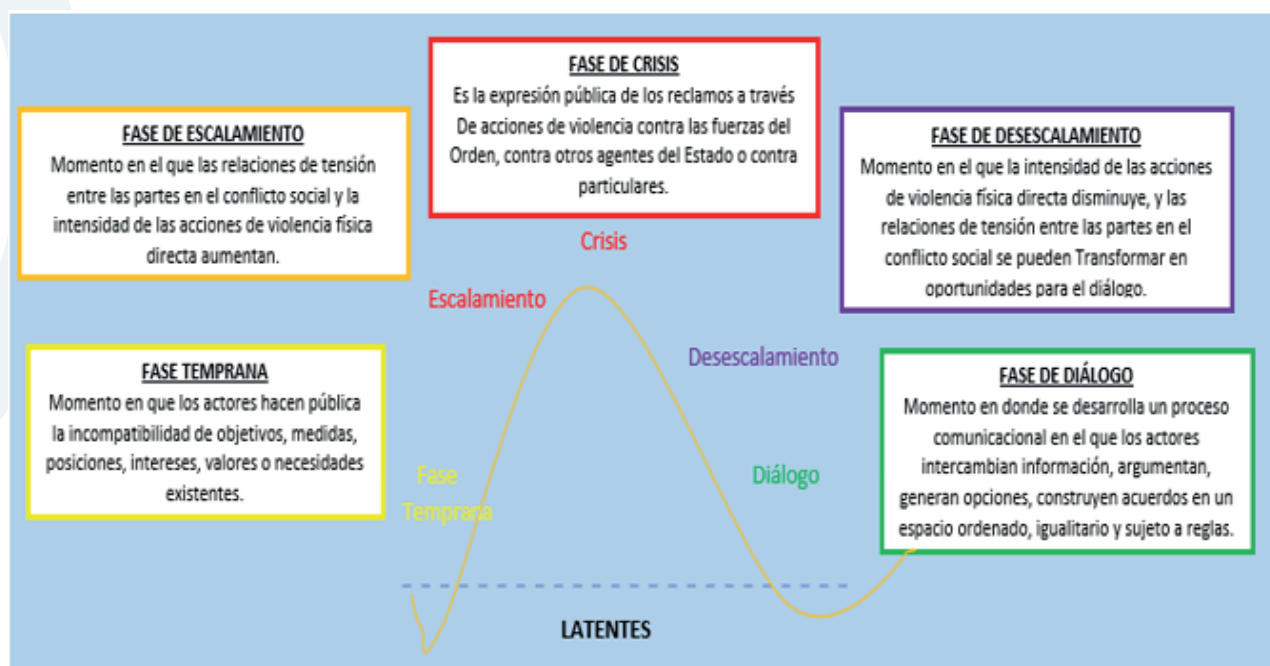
FASE DE CRISIS
Es la expresión pública de los reclamos a través De acciones de violencia contra las fuerzas del Orden, contra otros agentes del Estado o contra particulares.

FASE DE ESCALAMIENTO
Momento en el que las relaciones de tensión entre las partes en el conflicto social y la intensidad de las acciones de violencia física directa aumentan.

FASE DE DESESCALAMIENTO
Momento en el que la intensidad de las acciones de violencia física directa disminuye, y las relaciones de tensión entre las partes en el conflicto social se pueden Transformar en oportunidades para el diálogo.

Crisis

Escalamiento

Desescalamiento

FASE TEMPRANA
Momento en que los actores hacen pública la incompatibilidad de objetivos, medidas, posiciones, intereses, valores o necesidades existentes.

FASE DE DIÁLOGO
Momento en donde se desarrolla un proceso comunicacional en el que los actores intercambian información, argumentan, generan opciones, construyen acuerdos en un espacio ordenado, igualitario y sujeto a reglas.

Fase Temprana

Diálogo

LATENTES